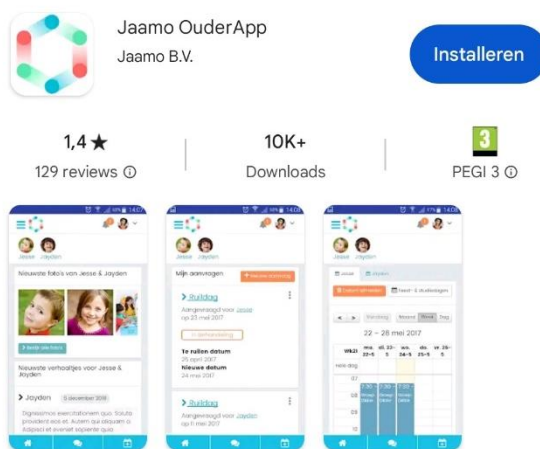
Jaamo OuderApp
Jaamo B.V.
Installeren

1,4 ★
129 reviews ⓘ

10K+
Downloads

3
PEGI 3 ⓘ

Jesse Jayden
Nieuwste foto's van Jesse & Jayden
Nieuwste verhaaltjes voor Jesse & Jayden
Jayden
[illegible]

Jesse Jayden
Mijn aanvragen
Ruildag
Aangevraagd voor Jayden op 23 mei 2017
Te ruilen datum
25 april 2017
Nieuwe datum
24 mei 2017
Ruildag
Aangevraagd voor Jayden op 11 mei 2017

Jesse Jayden
22 – 28 mei 2017
Wk21
ma 22-5
di 23-5
wo 24-5
do 25-5
vr 26-5
07
08
09
10